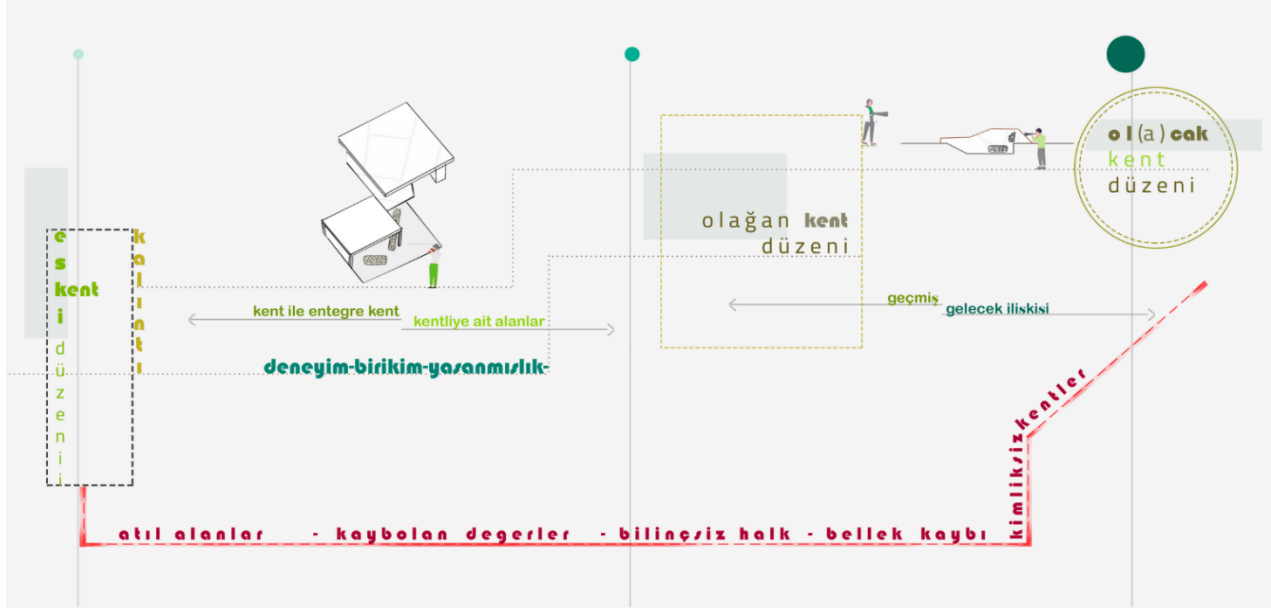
eski kent düzeni

kalıntı

kent ile entegre kent

kentliye ait alanlar

deneyim-birikim-yaşanmışlık-

olağan kent düzeni

geçmiş

gelecek ilişkisi

o l (a) cak kent düzeni

kimliksiz kentler

atıl alanlar - kaybolan degerler - bilinçsiz halk - bellek kaybı